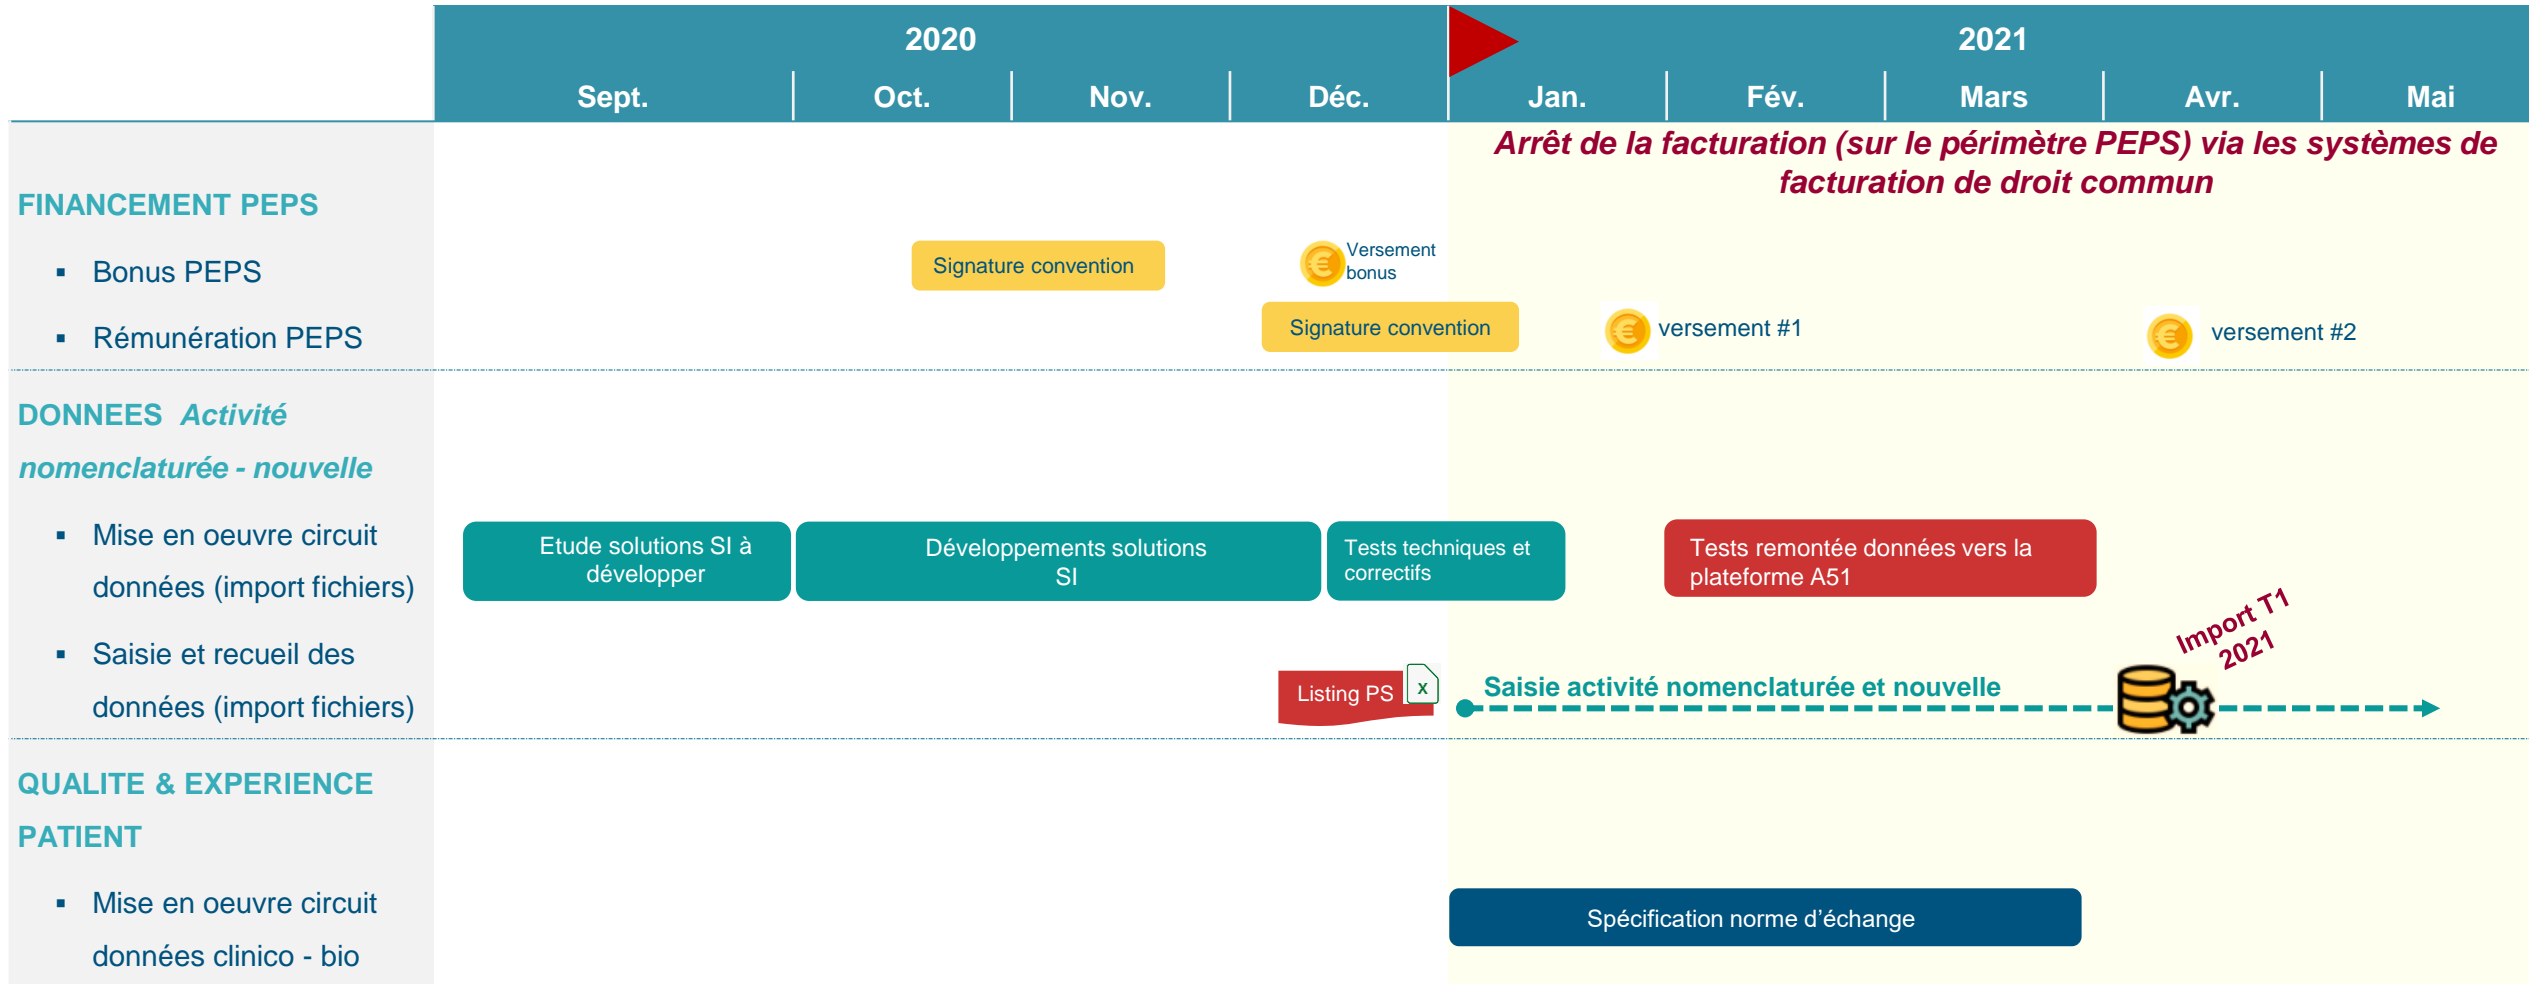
2020

2021

Sept. | Oct. | Nov. | Déc. | Jan. | Fév. | Mars | Avr. | Mai

Arrêt de la facturation (sur le périmètre PEPS) via les systèmes de facturation de droit commun

FINANCEMENT PEPS

▪ Bonus PEPS

▪ Rémunération PEPS

Signature convention

Versement bonus

Signature convention

versement #1

versement #2

DONNEES Activité nomenclaturée - nouvelle

▪ Mise en oeuvre circuit données (import fichiers)

▪ Saisie et recueil des données (import fichiers)

Etude solutions SI à développer

Développements solutions SI

Tests techniques et correctifs

Tests remontée données vers la plateforme A51

Import T1 2021

Listing PS

x

Saisie activité nomenclaturée et nouvelle

QUALITE & EXPERIENCE PATIENT

▪ Mise en oeuvre circuit données clinico - bio

Spécification norme d'échange